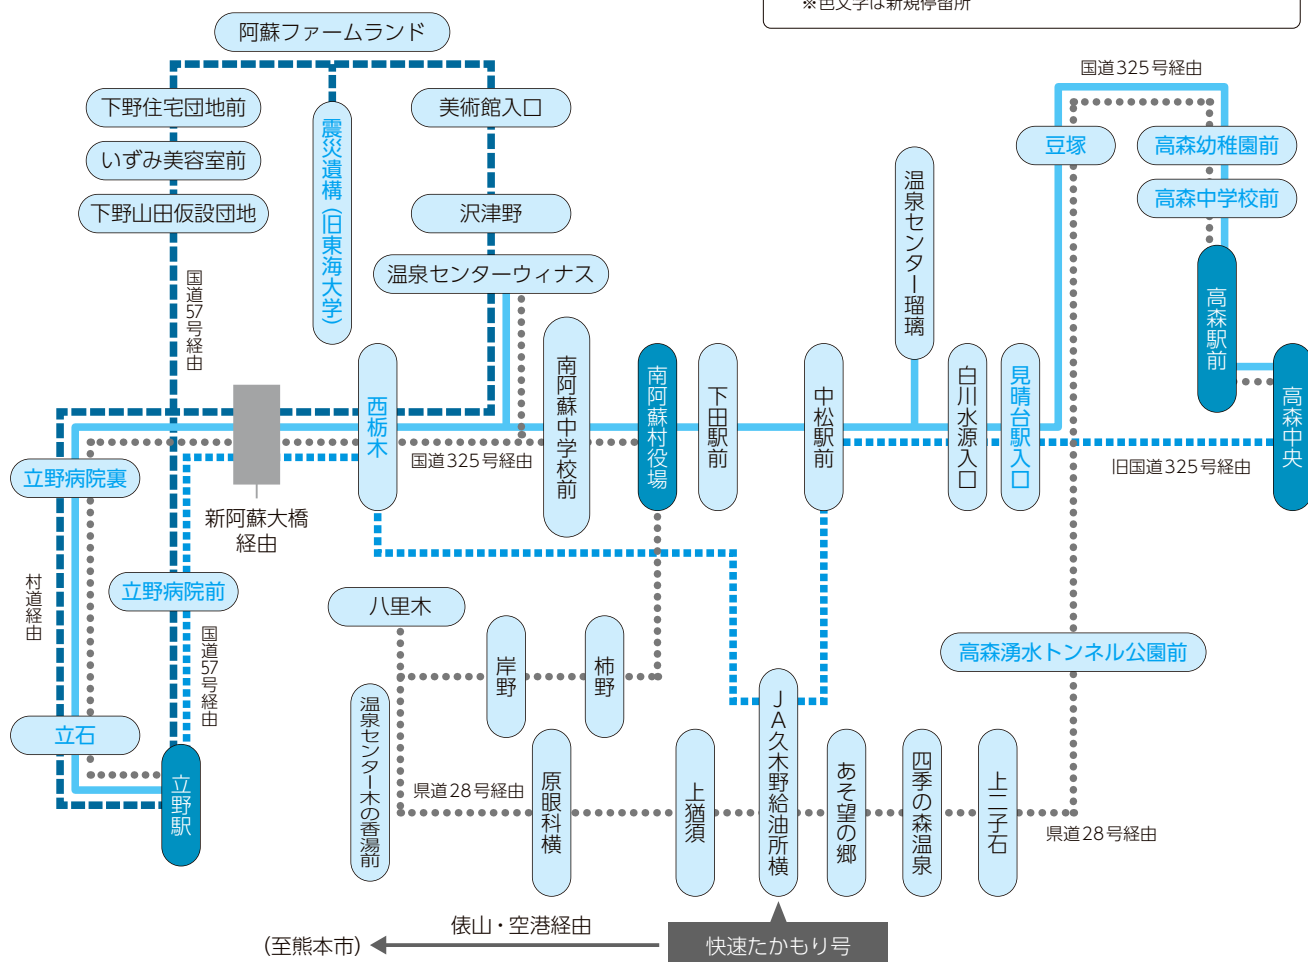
※色文字は新規停留所

阿蘇ファームランド

下野住宅団地前

いずみ美容室前

下野山田仮設団地

震災遺構（旧東海大学）

美術館入口

沢津野

温泉センターウィナス

国道57号経由

国道325号経由

豆塚

高森幼稚園前

高森中学校前

高森駅前

高森中央

温泉センター瑠璃

立野病院裏

新阿蘇大橋経由

西栃木

国道325号経由

南阿蘇中学校前

南阿蘇村役場

下田駅前

中松駅前

白川水源入口

見晴台駅入口

旧国道325号経由

村道経由

立野病院前

国道57号経由

八里木

岸野

柿野

高森湧水トンネル公園前

立石

立野駅

温泉センター木の香湯前

県道28号経由

原眼科横

上猪須

JA久木野給油所横

あそ望の郷

四季の森温泉

上二子石

県道28号経由

俵山・空港経由

（至熊本市）

快速たかもり号